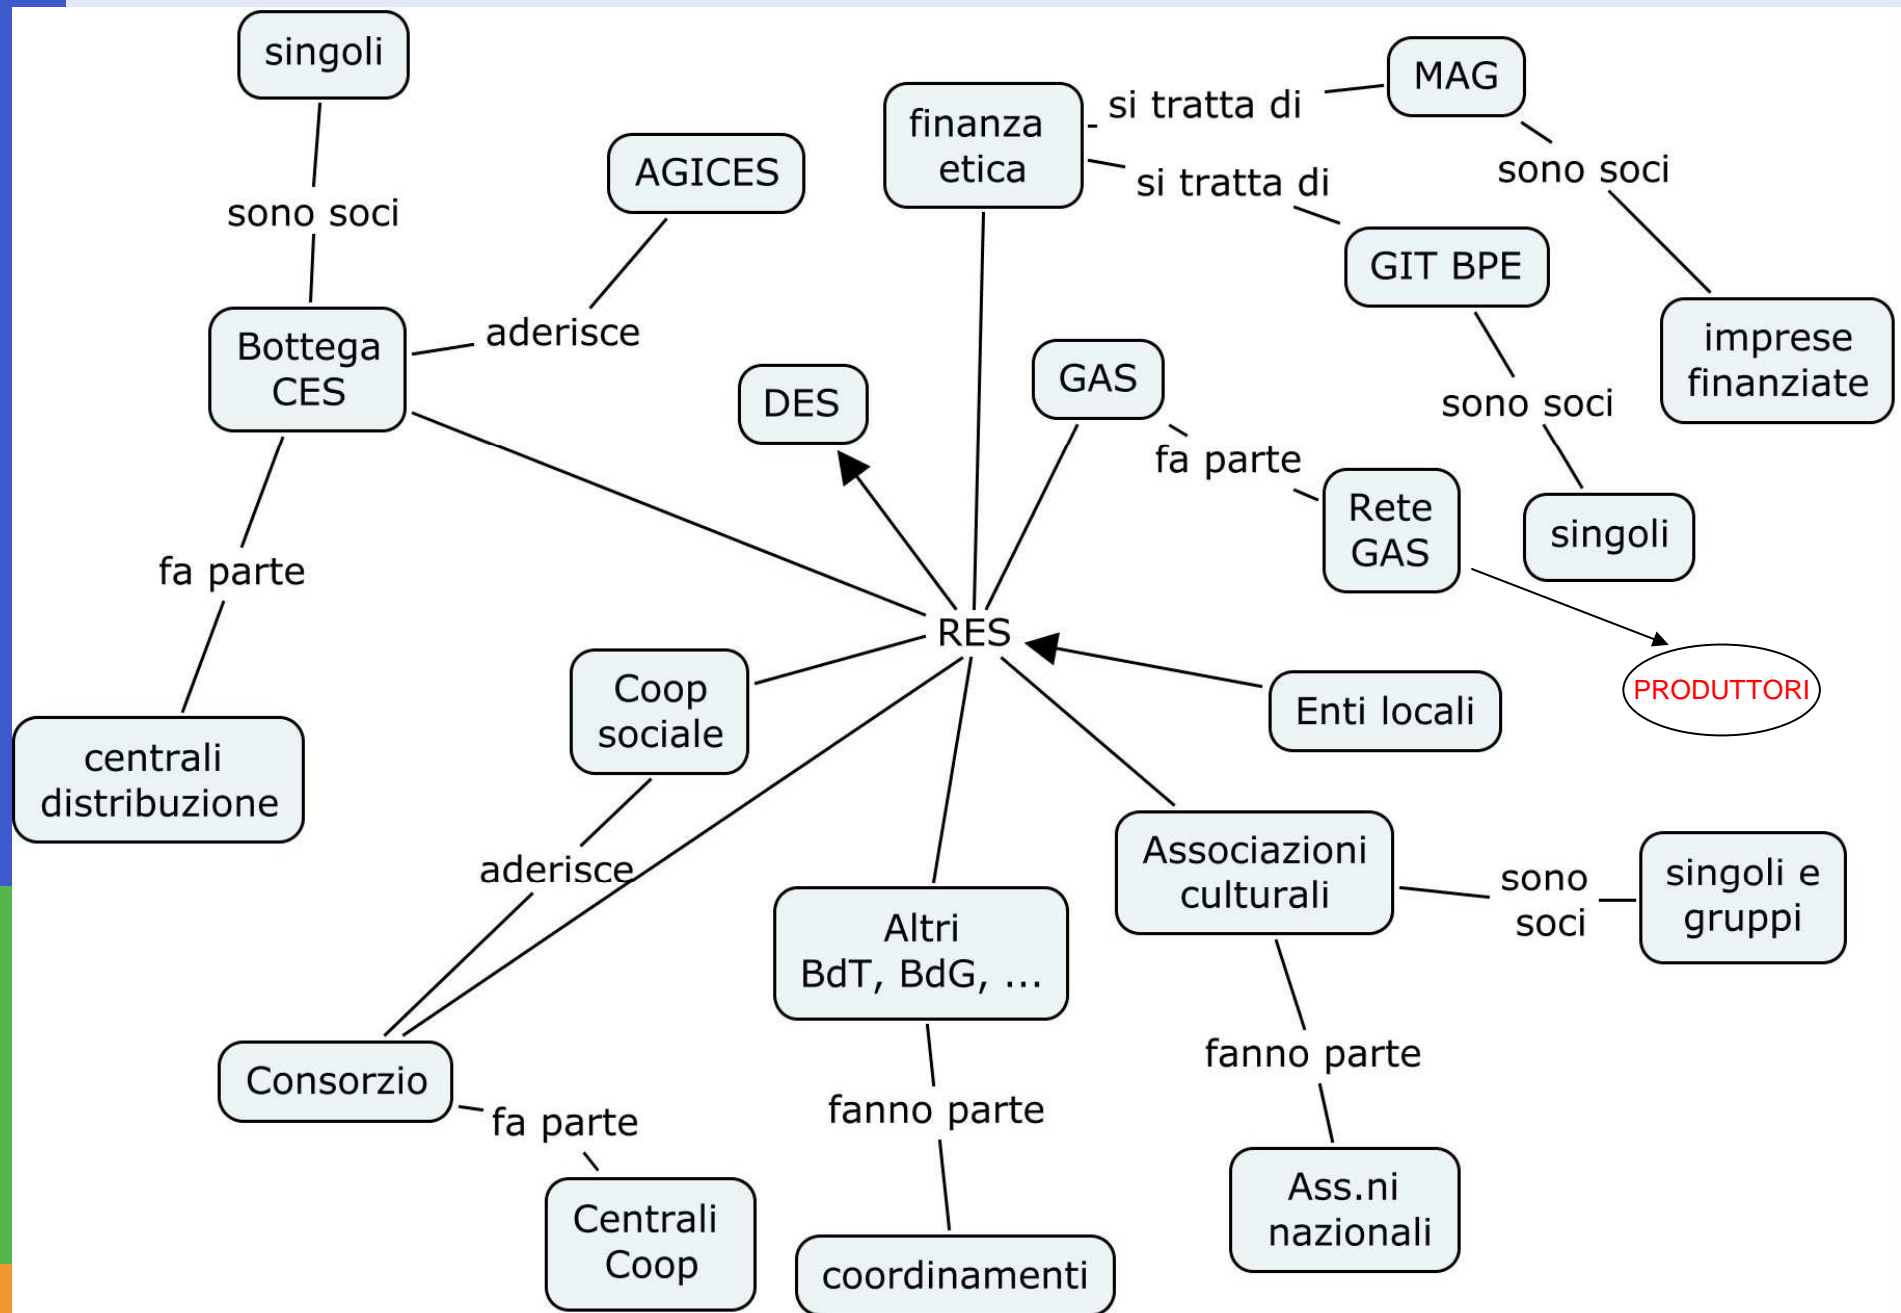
singoli

sono soci

Bottega CES

AGICES

aderisce

finanza etica

si tratta di

MAG

si tratta di

sono soci

GIT BPE

imprese finanziate

DES

GAS

sono soci

fa parte

Rete GAS

singoli

fa parte

centrali distribuzione

RES

PRODUTTORI

Coop sociale

Enti locali

aderisce

Associazioni culturali

sono soci

singoli e gruppi

Altri BdT, BdG, ...

Consorzio

fa parte

fanno parte

fanno parte

Centrali Coop

coordinamenti

Ass.ni nazionali